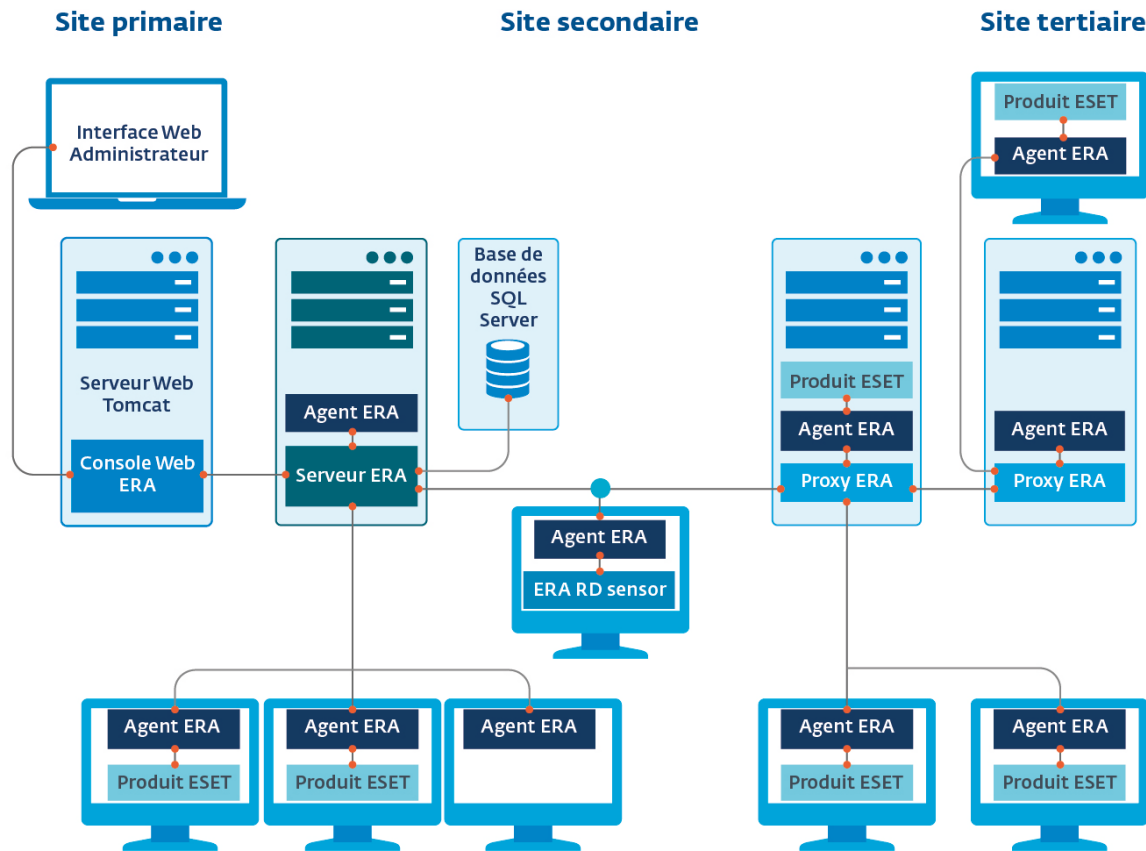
Site primaire

Site secondaire

Site tertiaire

Interface Web Administrateur

Serveur Web Tomcat

Console Web ERA

Agent ERA

Serveur ERA

Base de données SQL Server

Produit ESET

Agent ERA

Proxy ERA

Produit ESET

Agent ERA

Agent ERA

Proxy ERA

Agent ERA

ERA RD sensor

Agent ERA

Produit ESET

Agent ERA

Produit ESET

Agent ERA

Agent ERA

Produit ESET

Agent ERA

Produit ESET